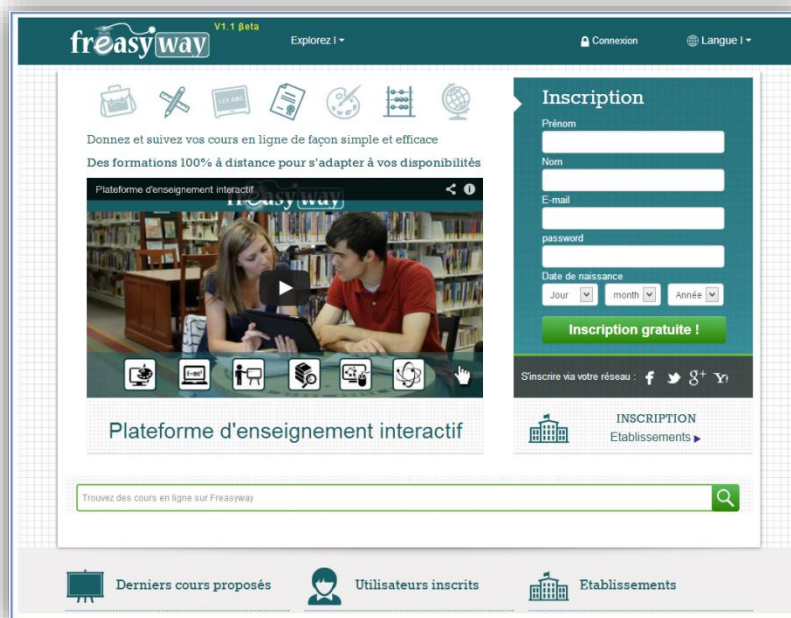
freasyway V1.1 βeta

Explorez ▾

Connexion

Langue ▾

Donnez et suivez vos cours en ligne de façon simple et efficace

Des formations 100% à distance pour s'adapter à vos disponibilités

Plateforme d'enseignement interactif

freasyway

Plateforme d'enseignement interactif

Inscription

Prénom

Nom

E-mail

password

Date de naissance

Jour

month

Année

Inscription gratuite !

S'inscrire via votre réseau :

INSCRIPTION

Etablissements ▸

Trouvez des cours en ligne sur Freasyway

Derniers cours proposés

Utilisateurs inscrits

Etablissements